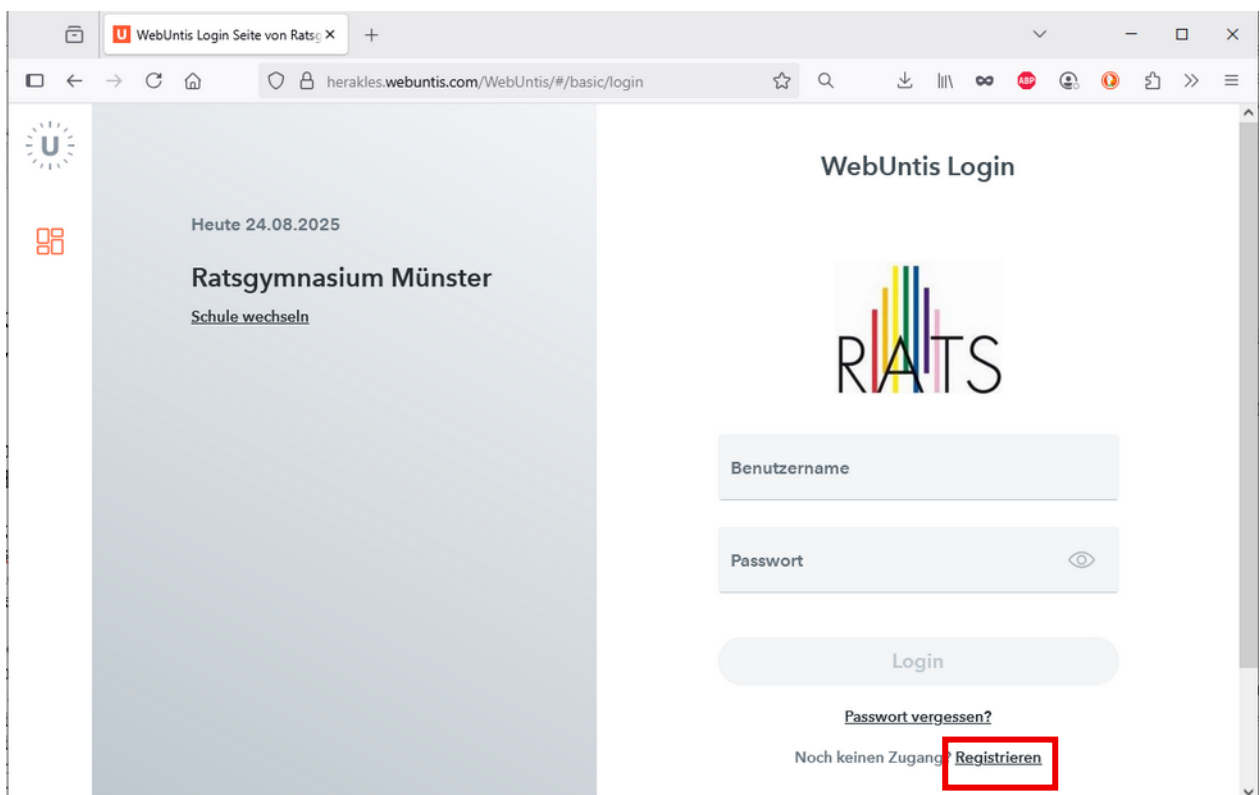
WebUntis Login Seite von Ratsg

herakles.webuntis.com/WebUntis/#/basic/login

ABP

U

Heute 24.08.2025

Ratsgymnasium Münster

Schule wechseln

WebUntis Login

RATS

Benutzername

Passwort

Login

Passwort vergessen?

Noch keinen Zugang? Registrieren